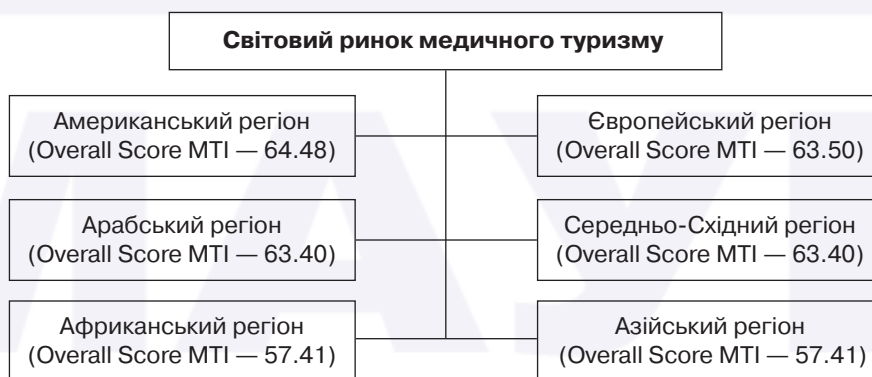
Світовий ринок медичного туризму

Американський регіон (Overall Score MTI — 64.48)

Європейський регіон (Overall Score MTI — 63.50)

Арабський регіон (Overall Score MTI — 63.40)

Середньо-Східний регіон (Overall Score MTI — 63.40)

Африканський регіон (Overall Score MTI — 57.41)

Азійський регіон (Overall Score MTI — 57.41)